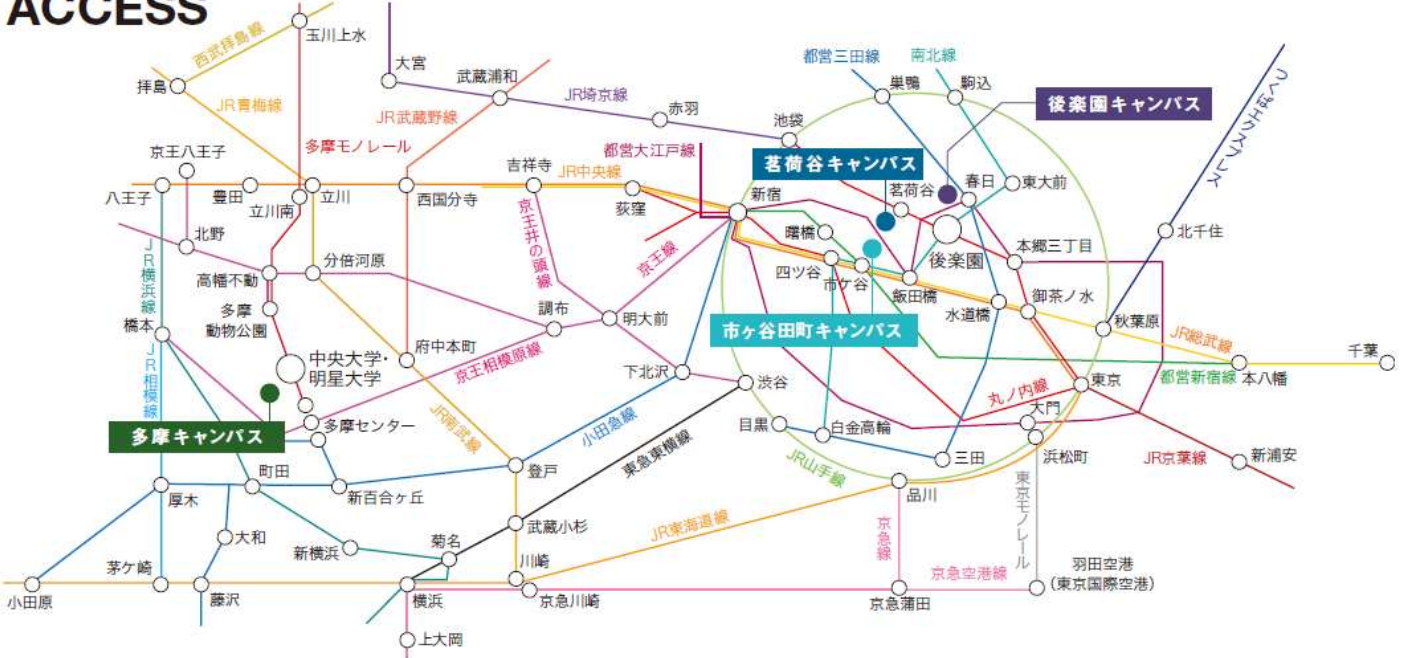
ACCESS

西武拝島線
玉川上水
大宮
拝島
JR青梅線
武蔵浦和
JR埼京線
都営三田線
南北線
巣鴨
駒込
後楽園キャンパス
つくばエクスプレス
赤羽
JR武蔵野線
池袋
多摩モノレール
京王八王子
都営大江戸線
吉祥寺
JR中央線
茗荷谷キャンパス
春日
東大前
茗荷谷
八王子
豊田
立川南
立川
西国分寺
荻窪
新宿
北千住
京王井の頭線
北野
曙橋
後楽園
本郷三丁目
JR横浜線
高幡不動
分倍河原
四ツ谷
市ヶ谷
飯田橋
京王線
御茶ノ水
水道橋
多摩動物公園
調布
明大前
市ヶ谷田町キャンパス
秋葉原
橋本
府中本町
JR総武線
千葉
中央大学・明星大学
京王相模原線
JR相模線
下北沢
渋谷
丸ノ内線
都営新宿線
本八幡
東京
多摩センター
大門
多摩キャンパス
JR南武線
小田急線
目黒
白金高輪
浜松町
JR京葉線
新浦安
町田
三田
登戸
東急東横線
JR山手線
厚木
新百合ヶ丘
品川
東京モノレール
大和
武蔵小杉
JR東海道線
京急線
新横浜
菊名
川崎
羽田空港 (東京国際空港)
茅ケ崎
京急空港線
小田原
藤沢
横浜
京急川崎
京急蒲田
上大岡